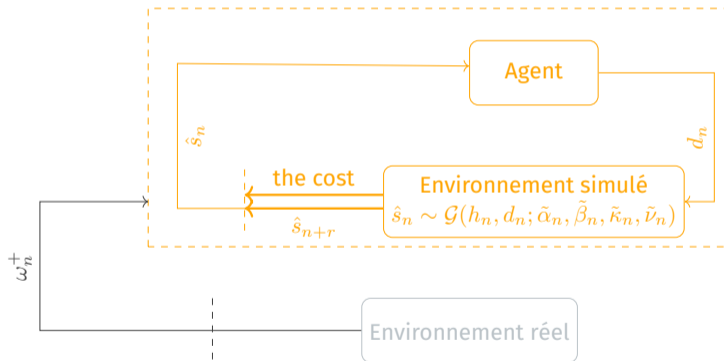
Agent

$\hat{s}_n$

$d_n$

the cost

Environnement simulé

$\hat{s}_n \sim \mathcal{G}(h_n, d_n; \tilde{\alpha}_n, \tilde{\beta}_n, \tilde{\kappa}_n, \tilde{\nu}_n)$

$\hat{s}_{n+r}$

$\omega_n^+$

Environnement réel